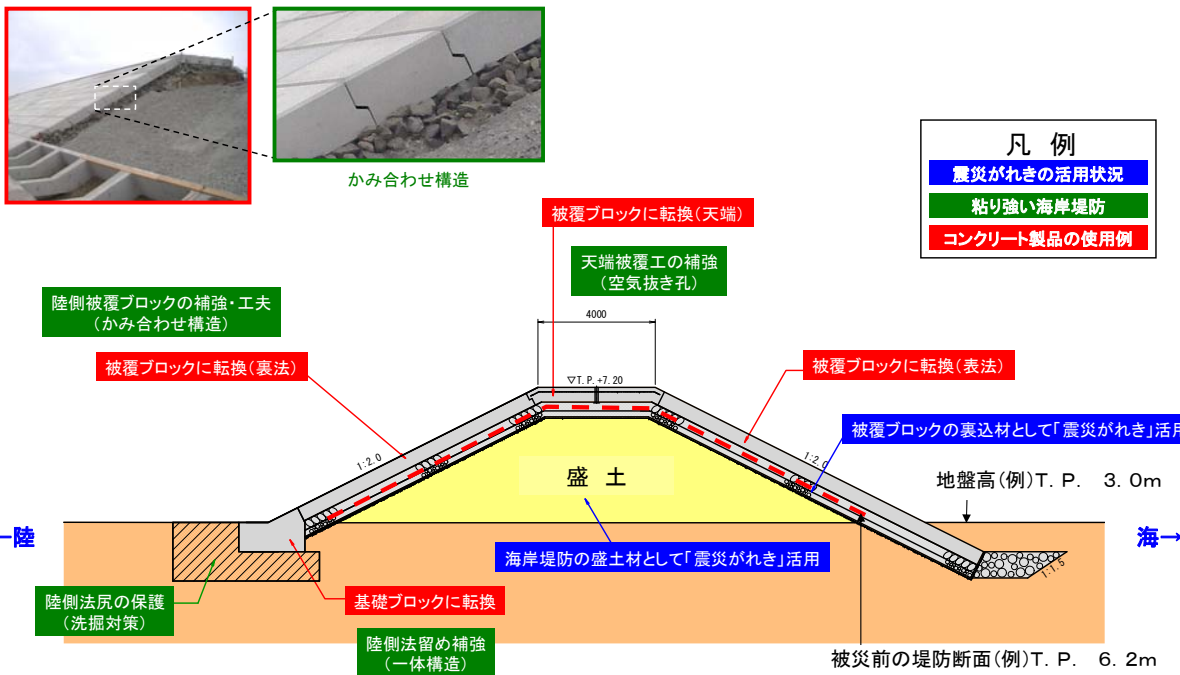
かみ合わせ構造

凡 例
震災がれきの活用状況
粘り強い海岸堤防
コンクリート製品の使用例

被覆ブロックに転換（天端）

天端被覆工の補強
（空気抜き孔）

陸側被覆ブロックの補強・工夫
（かみ合わせ構造）

4000

被覆ブロックに転換（裏法）

▽T. P. +7. 20

被覆ブロックに転換（表法）

被覆ブロックの裏込材として「震災がれき」活用

1:2.0

1:2.0

盛 土

地盤高（例）T. P. 3. 0m

陸

海

海岸堤防の盛土材として「震災がれき」活用

1:1.5

陸側法尻の保護
（洗掘対策）

基礎ブロックに転換

陸側法留め補強
（一体構造）

被災前の堤防断面（例）T. P. 6. 2m